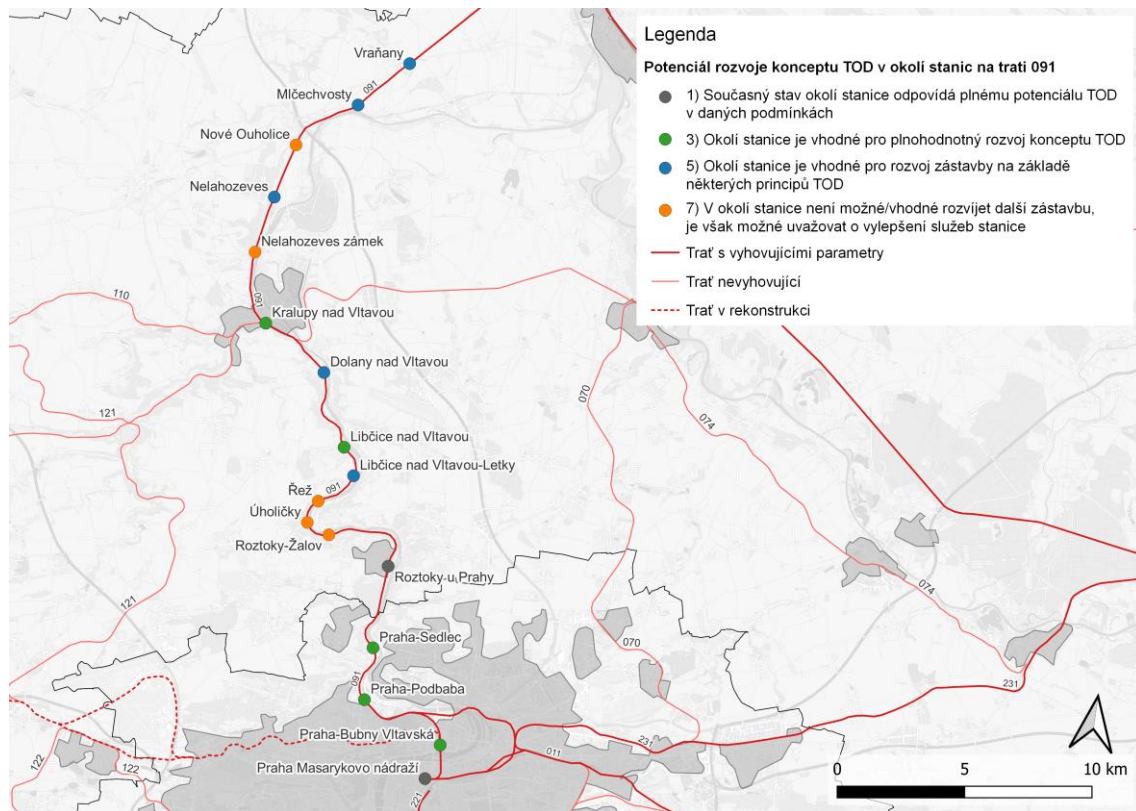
Legenda

Potenciál rozvoje konceptu TOD v okolí stanic na trati 091

1) Současný stav okolí stanice odpovídá plnému potenciálu TOD v daných podmínkách

3) Okolí stanice je vhodné pro plnohodnotný rozvoj konceptu TOD

5) Okolí stanice je vhodné pro rozvoj zástavby na základě některých principů TOD

7) V okolí stanice není možné/vhodné rozvíjet další zástavbu, je však možné uvažovat o vylepšení služeb stanice

Trať s vyhovujícími parametry

Trať nevyhovující

Trať v rekonstrukci

Vraňany
Mlčechvosty
091
Nové Ouholice
Nelahozeves
Nelahozeves zámek
110
091
Kralupy nad Vltavou
Dolany nad Vltavou
121
070
074
Libčice nad Vltavou
Libčice nad Vltavou-Letky
Řež
091
Úholičky
Roztoky-Žalov
Roztoky u Prahy
121
074
Praha-Sedlec
070
091
Praha-Podbaba
231
Praha-Bubny Vltavská
011
231
122
122
Praha Masarykovo nádraží
221
0
5
10 km